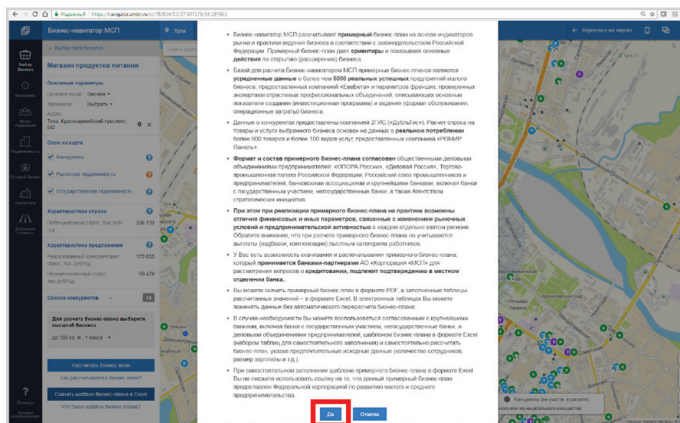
Надежный | https://navigator.smbn.ru/...

Бизнес-навигатор МСП

Тула

Вернуться на карту

Выбор бизнеса

Магазин продуктов питания

Основные параметры

Слои на карте

Конкуренты

Рыночная ниша

Государственная недвижимость

Характеристика спроса

Характеристика предложения

Список конкурентов

Для расчета бизнес-плана выберите масштаб бизнеса

Рассчитать бизнес-план

Как рассчитывается бизнес-план?

Скачать шаблон бизнес-плана в Excel

Что такое шаблон бизнес-плана?

Помощь

• Бизнес-навигатор МСП рассчитывает примерный бизнес-план на основе индикаторов рынка и практики ведения бизнеса в соответствии с законодательством Российской Федерации. Примерный бизнес-план дает ориентиры и показывает основные действия по открытию (расширению) бизнеса.

• Базой для расчета Бизнес-навигатором МСП примерных бизнес-планов являются усредненные данные о более чем 5000 реальных успешных предприятий малого бизнеса, предоставленных компанией «ЕвиБета» и параметров франшиз, проверенных экспертами отраслевых профессиональных объединений, описывающих основные показатели создания (инвестиционная программа) и ведения (формат обслуживания, операционные затраты) бизнеса.

• Данные о конкурентах предоставлены компанией 2ГИС («ДубльГис»). Расчет спроса на товары и услуги выбранного бизнеса основан на данных о реальном потреблении более 900 товаров и более 100 видов услуг, предоставленных компанией «РОМИР Панель».

• Формат и состав примерного бизнес-плана согласован общественными деловыми объединениями предпринимателей: «ОПОРА России», «Деловая Россия», Торгово-промышленная палата Российской Федерации, Российский союз промышленников и предпринимателей, банковскими ассоциациями и крупнейшими банками, включая банки с государственным участием, негосударственные банки, а также Агентством стратегических инициатив.

• При этом при реализации примерного бизнес-плана на практике возможны отличия финансовых и иных параметров, связанные с изменением рыночных условий и предпринимательской активностью в каждом отдельно взятом регионе. Обратите внимание, что при расчете примерного бизнес-плана не учитываются выплаты (надбавки, компенсации) льготным категориям работников.

• У Вас есть возможность скачивания и распечатывания примерного бизнес-плана, который принимается банками-партнерами АО «Корпорация «МСП» для рассмотрения вопросов о кредитовании, подлежит подтверждению в местном отделении банка.

• Вы можете скачать примерный бизнес-план в формате PDF, а заполненные таблицы рассчитанных значений – в формате Excel. В электронных таблицах Вы можете изменить данные без автоматического пересчета бизнес-плана.

• В случае необходимости Вы можете воспользоваться согласованным с крупнейшими банками, включая банки с государственным участием, негосударственные банки, и деловыми объединениями предпринимателей, шаблоном бизнес-плана в формате Excel (набором таблиц для самостоятельного заполнения) и самостоятельно рассчитать бизнес-план, указав предпочтительные исходные данные (количество сотрудников, размер зарплаты и т.д.).

• При самостоятельном заполнении шаблона примерного бизнес-плана в формате Excel Вы не сможете использовать ссылку на то, что данный примерный бизнес-план предоставлен Федеральной корпорацией по развитию малого и среднего предпринимательства.

Да

Отмена